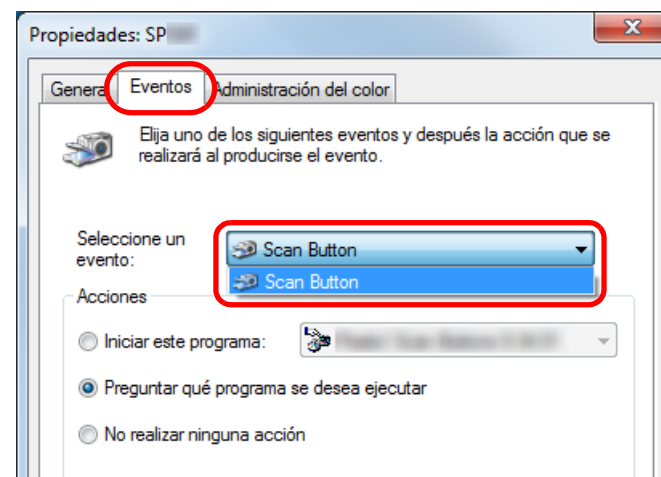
Propiedades: SP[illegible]

X

Genera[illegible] Eventos Administración del color

Elija uno de los siguientes eventos y después la acción que se realizará al producirse el evento.

Seleccione un evento:

Scan Button

Scan Button

Acciones

Iniciar este programa: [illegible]

Preguntar qué programa se desea ejecutar

No realizar ninguna acción